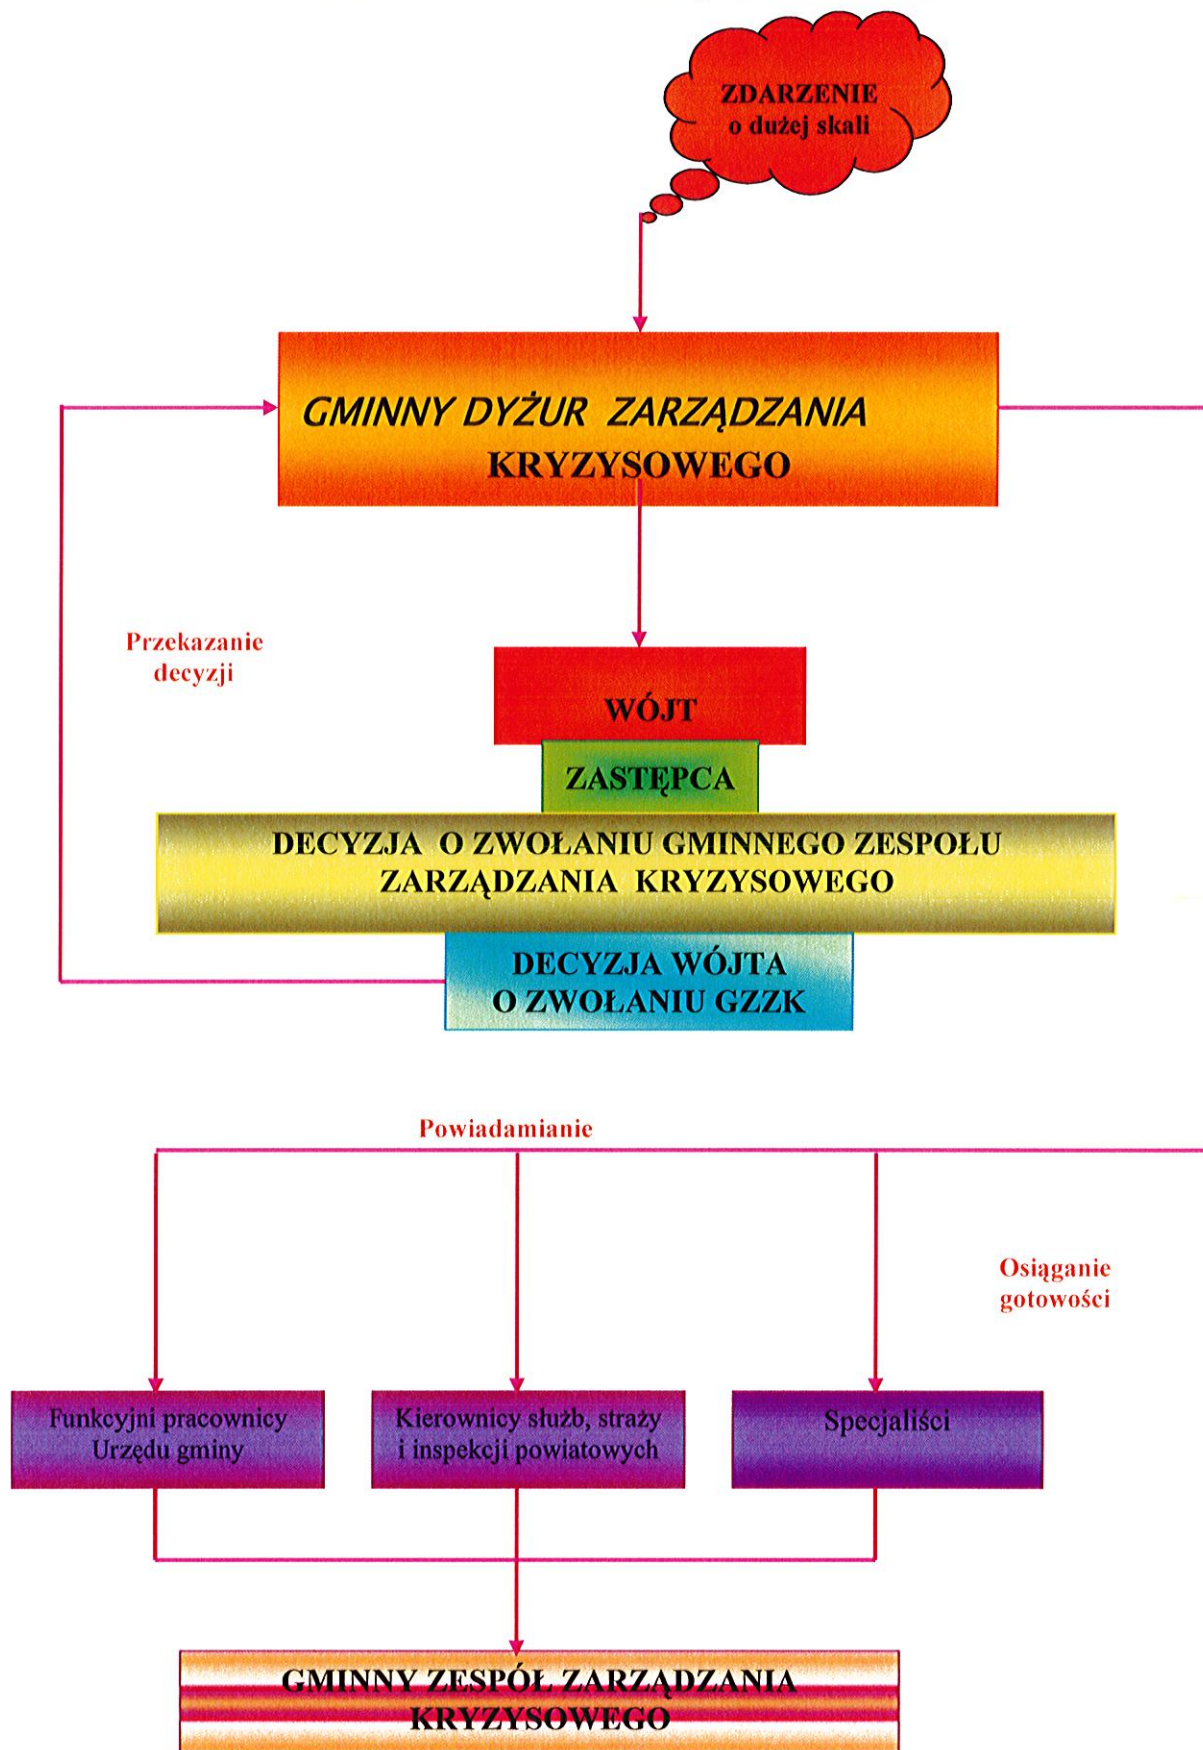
ZDARZENIE
o dużej skali

GMINNY DYŻUR ZARZĄDZANIA
KRYZYSOWEGO

Przekazanie
decyzji

WÓJT

ZASTĘPCA

DECYZJA O ZWOŁANIU GMINNEGO ZESPOŁU
ZARZĄDZANIA KRYZYSOWEGO

DECYZJA WÓJTA
O ZWOŁANIU GZZK

Powiadamianie

Osiąganie
gotowości

Funkcyjni pracownicy
Urzędu gminy

Kierownicy służb, straży
i inspekcji powiatowych

Specjaliści

GMINNY ZESPÓŁ ZARZĄDZANIA
KRYZYSOWEGO